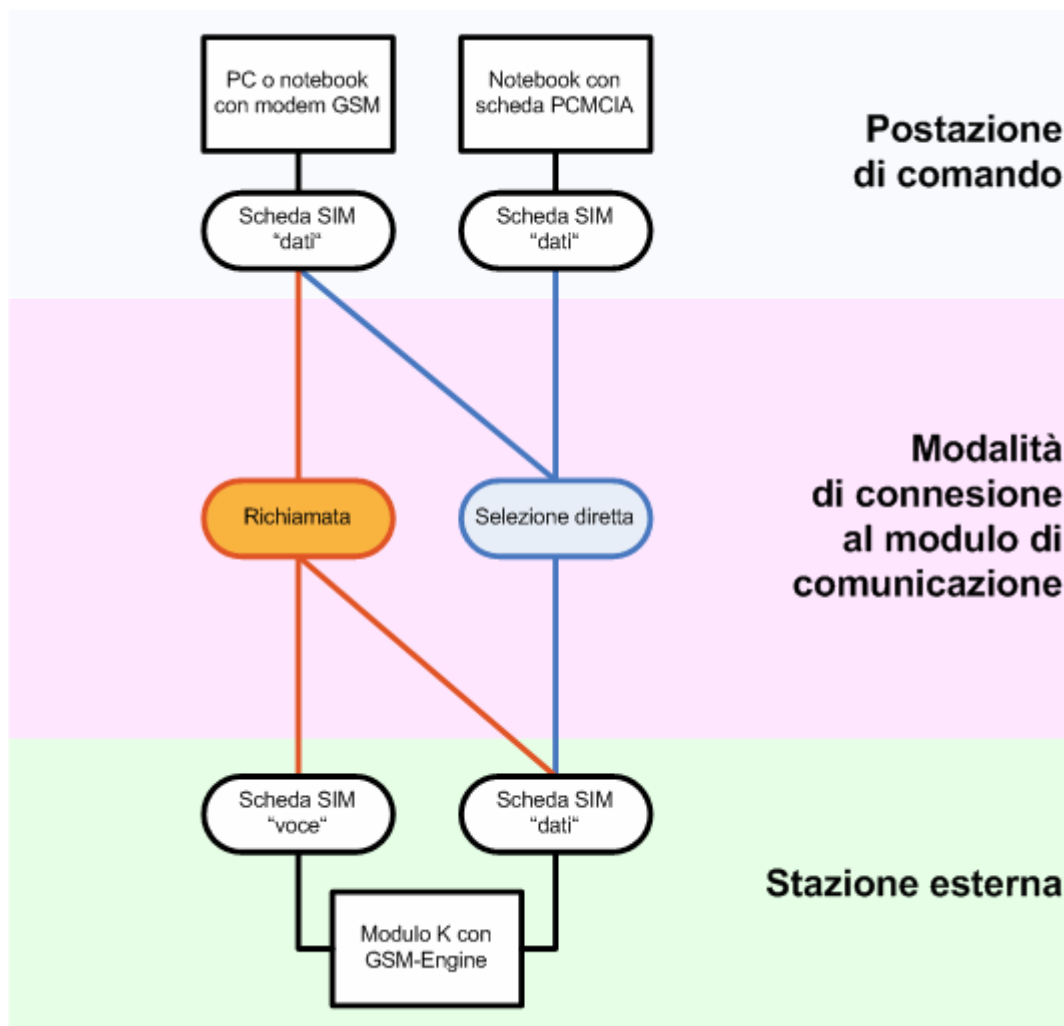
PC o notebook con modem GSM

Notebook con scheda PCMCIA

Postazione di comando

Scheda SIM “dati“

Scheda SIM “dati“

Modalità di connesione al modulo di comunicazione

Richiamata

Selezione diretta

Scheda SIM “voce“

Scheda SIM “dati“

Stazione esterna

Modulo K con GSM-Engine